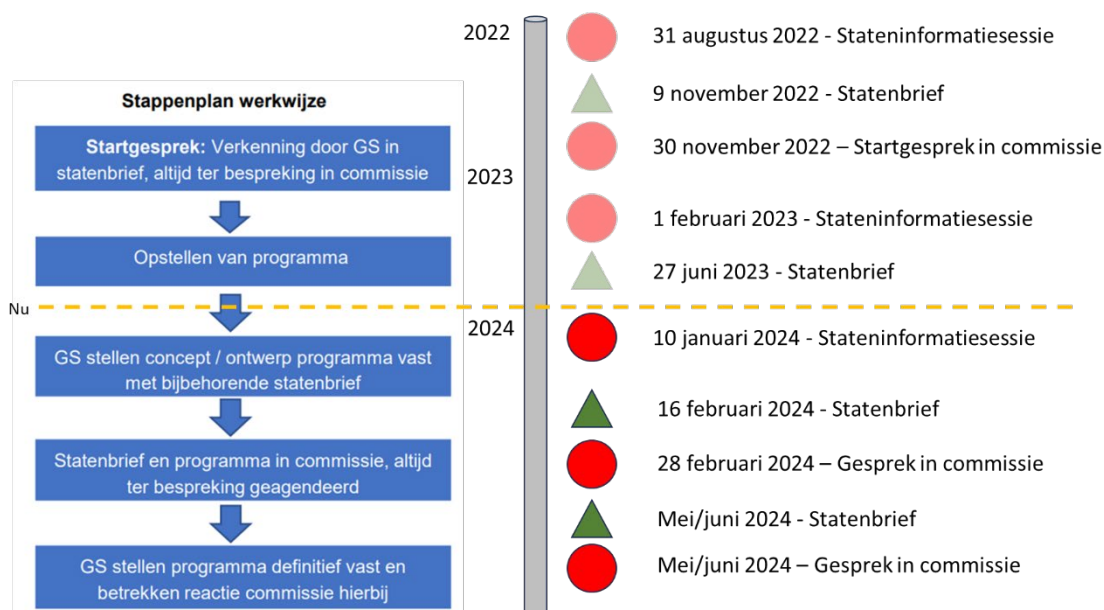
Stappenplan werkwijze

**Startgesprek:** Verkenning door GS in statenbrief, altijd ter bespreking in commissie

Opstellen van programma

Nu

GS stellen concept / ontwerp programma vast met bijbehorende statenbrief

Statenbrief en programma in commissie, altijd ter bespreking geagendeerd

GS stellen programma definitief vast en betrekken reactie commissie hierbij

2022

31 augustus 2022 - Stateninformatiesessie

9 november 2022 - Statenbrief

30 november 2022 – Startgesprek in commissie

2023

1 februari 2023 - Stateninformatiesessie

27 juni 2023 - Statenbrief

2024

10 januari 2024 - Stateninformatiesessie

16 februari 2024 - Statenbrief

28 februari 2024 – Gesprek in commissie

Mei/juni 2024 - Statenbrief

Mei/juni 2024 – Gesprek in commissie